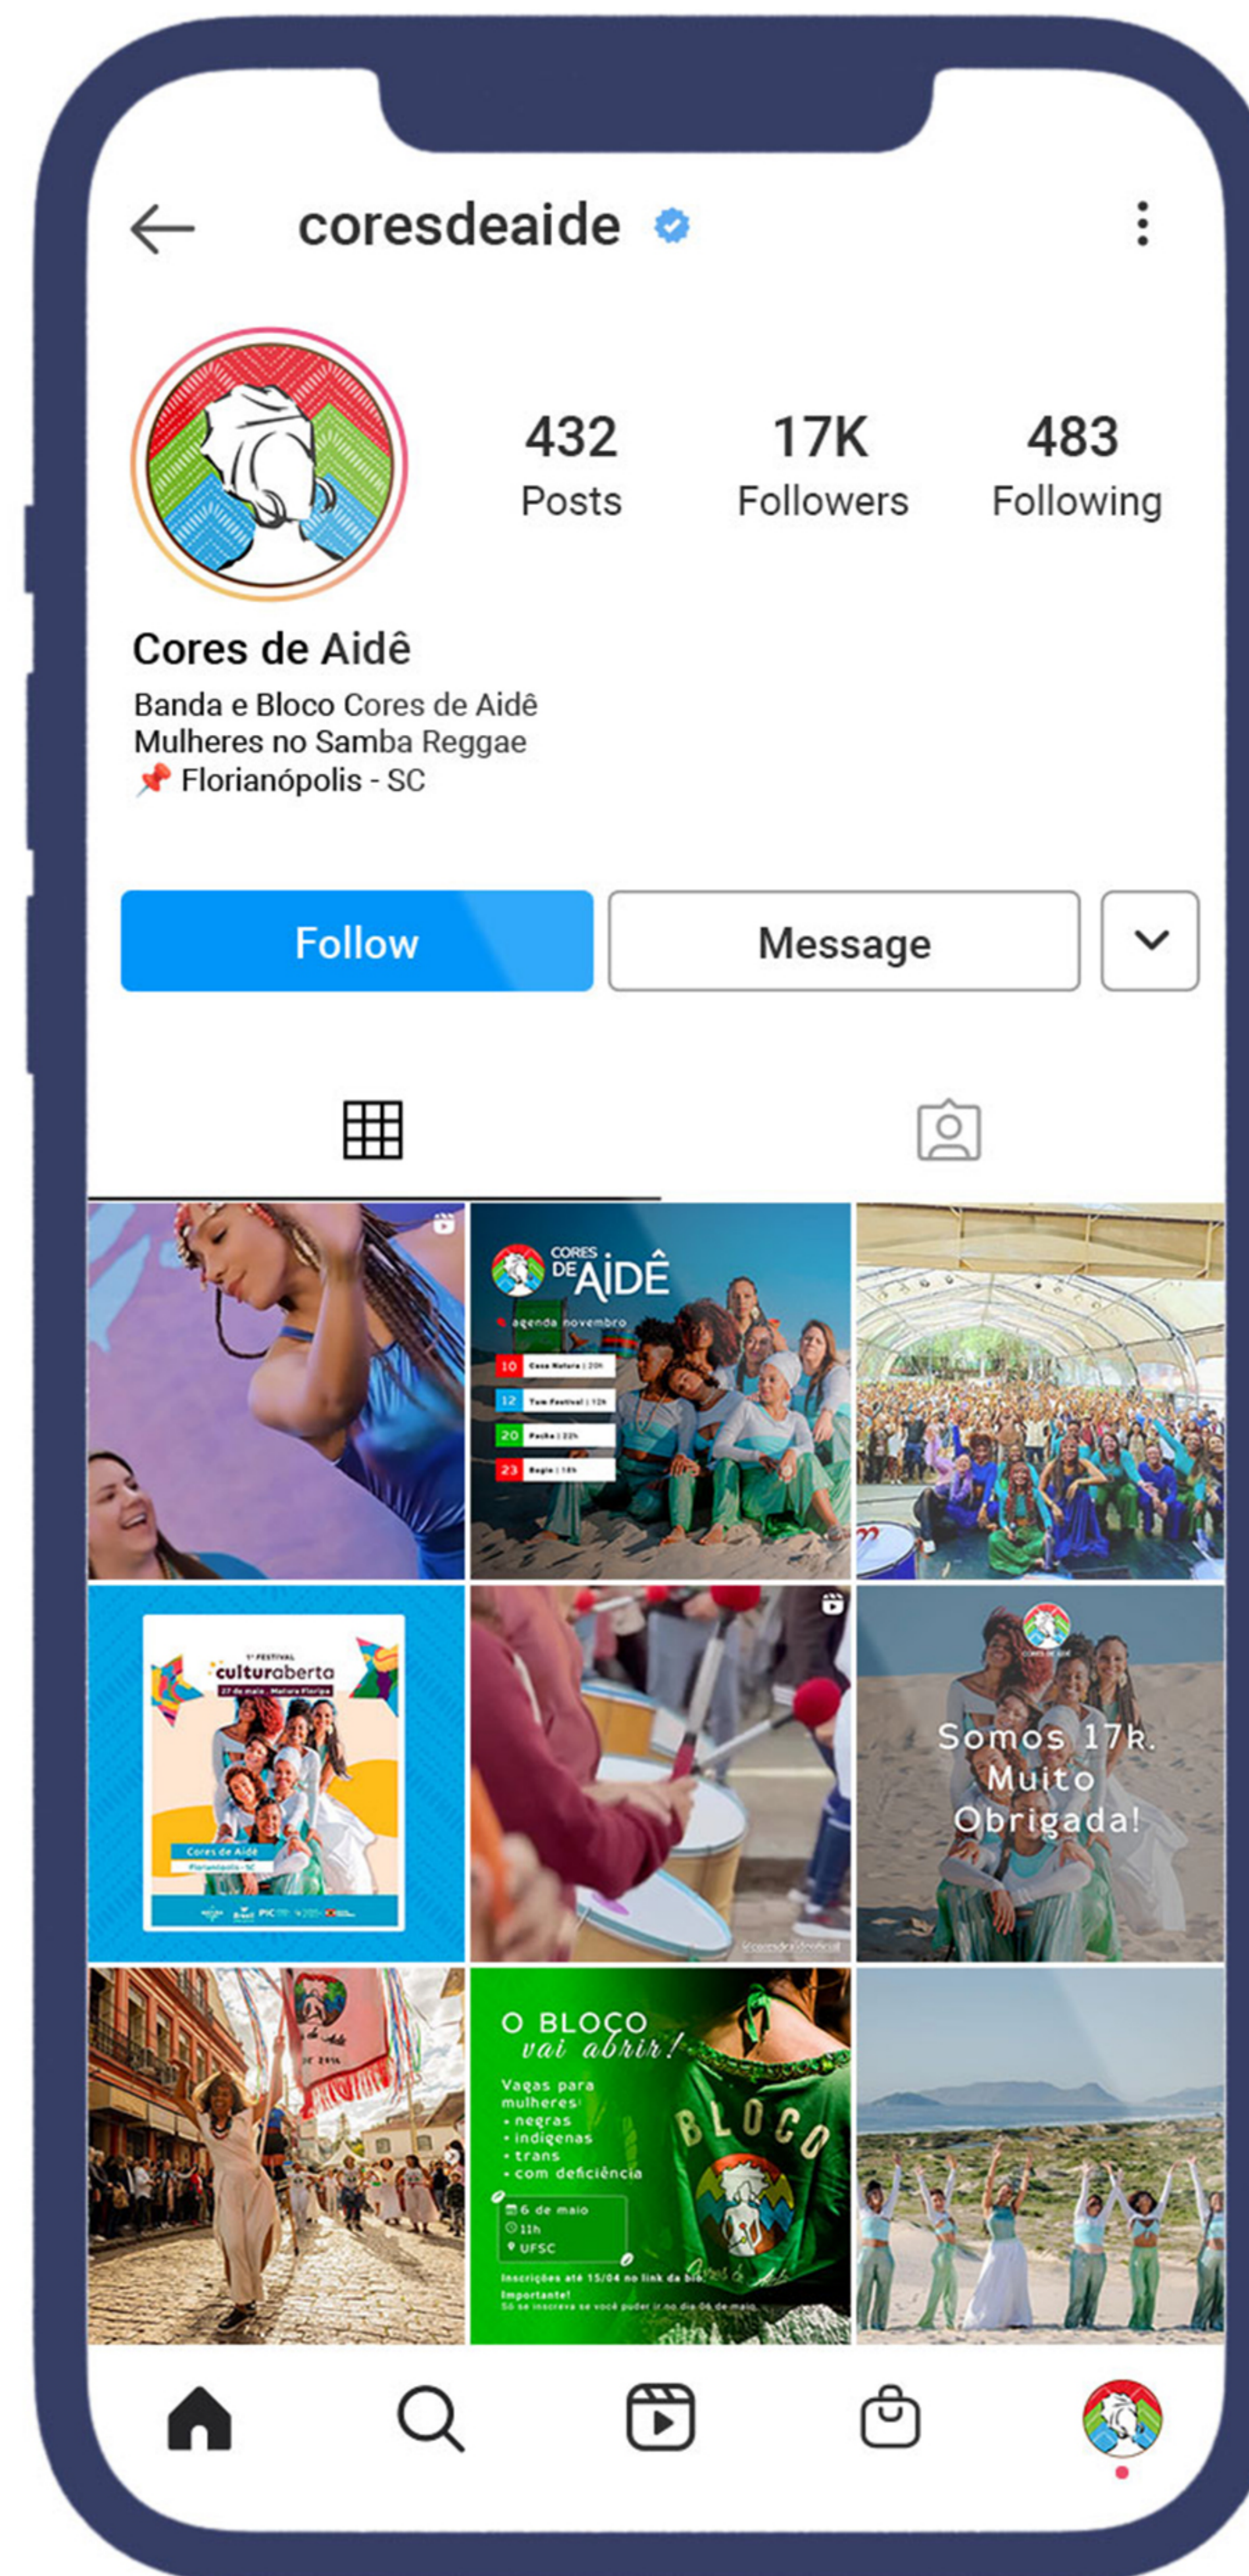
coresdeaide

432 Posts
17K Followers
483 Following

Cores de Aidê
Banda e Bloco Cores de Aidê
Mulheres no Samba Reggae
📌 Florianópolis - SC

Follow
Message

CORES DE AIDÊ
agenda novembro
10 Casa Natura | 20h
12 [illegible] Festival | 12h
20 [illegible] | 22h
23 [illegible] | 18h

1º FESTIVAL
culturaberta
27 de maio, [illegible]
Cores de Aidê
Florianópolis - SC

Somos 17k.
Muito
Obrigada!

O BLOCO
vai abrir!
Vagas para mulheres:
• negras
• indígenas
• trans
• com deficiência
6 de maio
11h
UFSC
Inscrições até 15/04 no link da bio.
Importante!
Só se inscreva se você puder ir no dia 06 de maio.
BLOCO